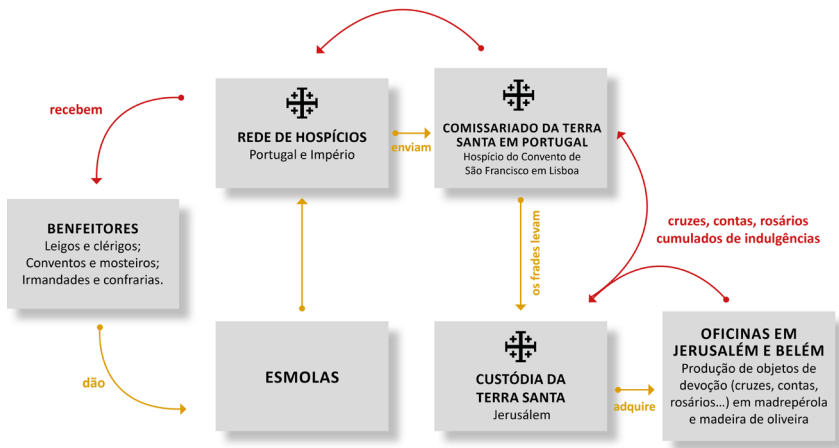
recebem

REDE DE HOSPÍCIOS
Portugal e Império

enviam

COMISSARIADO DA TERRA SANTA EM PORTUGAL
Hospício do Convento de São Francisco em Lisboa

BENFEITORES
Leigos e clérigos;
Conventos e mosteiros;
Irmandades e confrarias.

os frades levam

cruzes, contas, rosários cumulados de indulgências

dão

ESMOLAS

CUSTÓDIA DA TERRA SANTA
Jerusalém

adquire

OFICINAS EM JERUSALÉM E BELÉM
Produção de objetos de devoção (cruzes, contas, rosários…) em madrepérola e madeira de oliveira